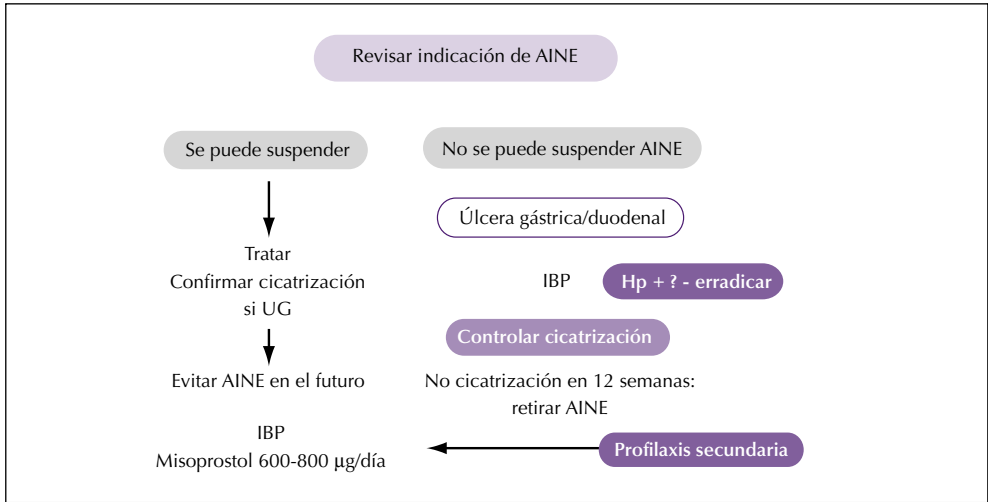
Revisar indicación de AINE

Se puede suspender

No se puede suspender AINE

Úlcera gástrica/duodenal

Tratar
Confirmar cicatrización si UG

IBP

Hp + ? - erradicar

Controlar cicatrización

Evitar AINE en el futuro

No cicatrización en 12 semanas: retirar AINE

IBP
Misoprostol 600-800 μg/día

Profilaxis secundaria